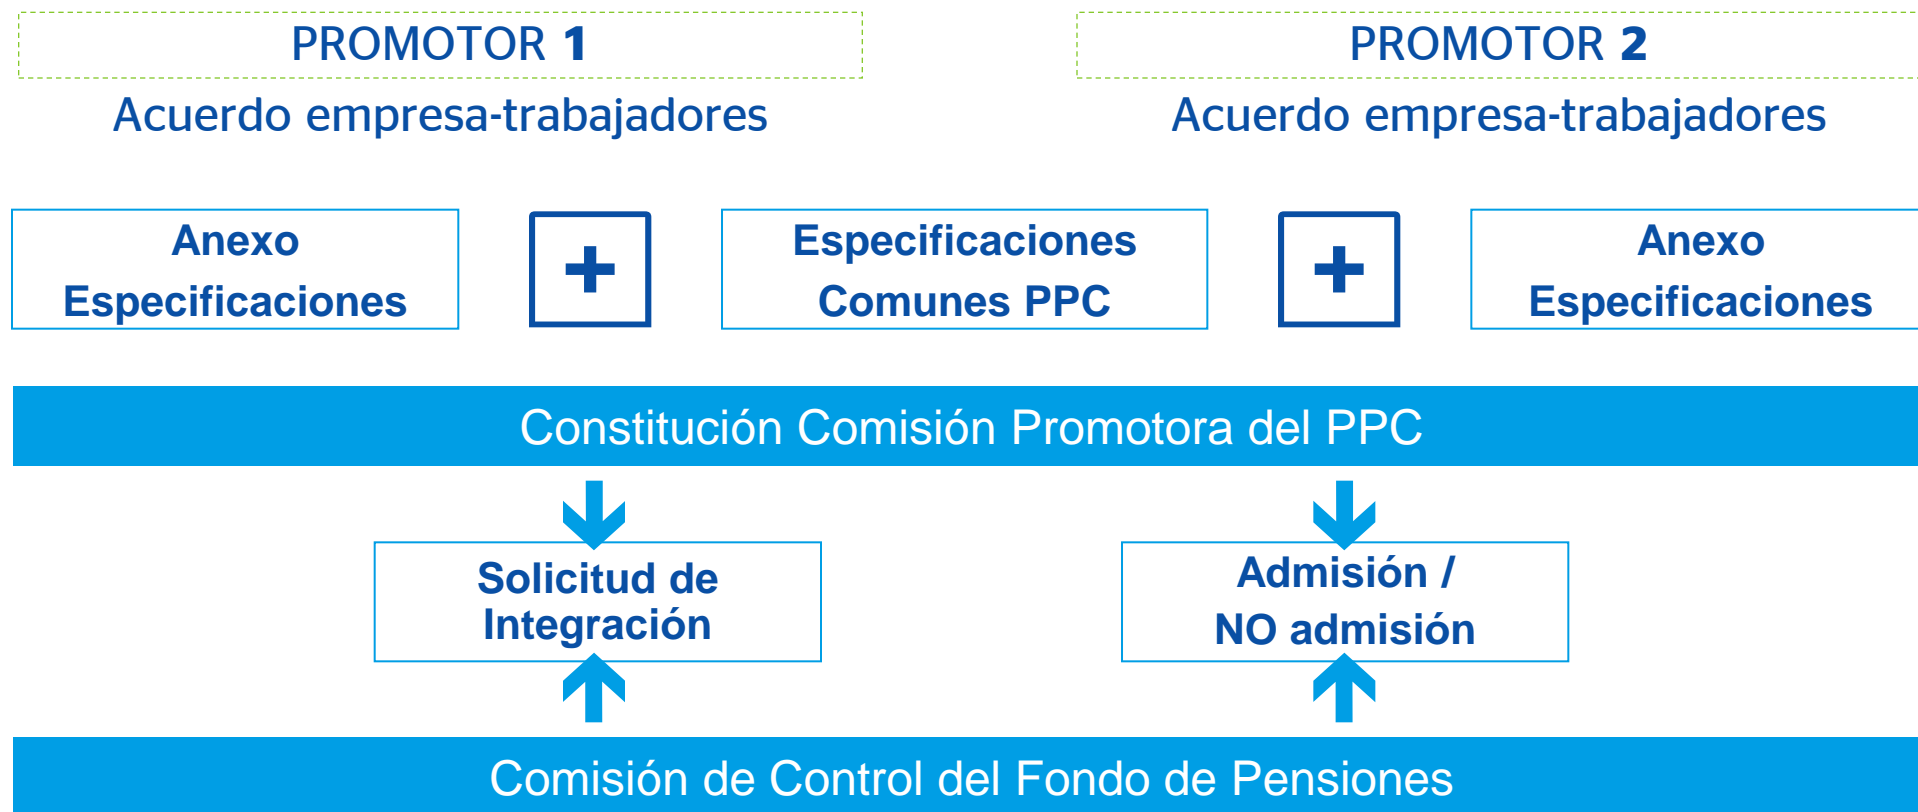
PROMOTOR 1
Acuerdo empresa-trabajadores

PROMOTOR 2
Acuerdo empresa-trabajadores

Anexo Especificaciones

+

Especificaciones Comunes PPC

+

Anexo Especificaciones

Constitución Comisión Promotora del PPC

Solicitud de Integración

Admisión / NO admisión

Comisión de Control del Fondo de Pensiones